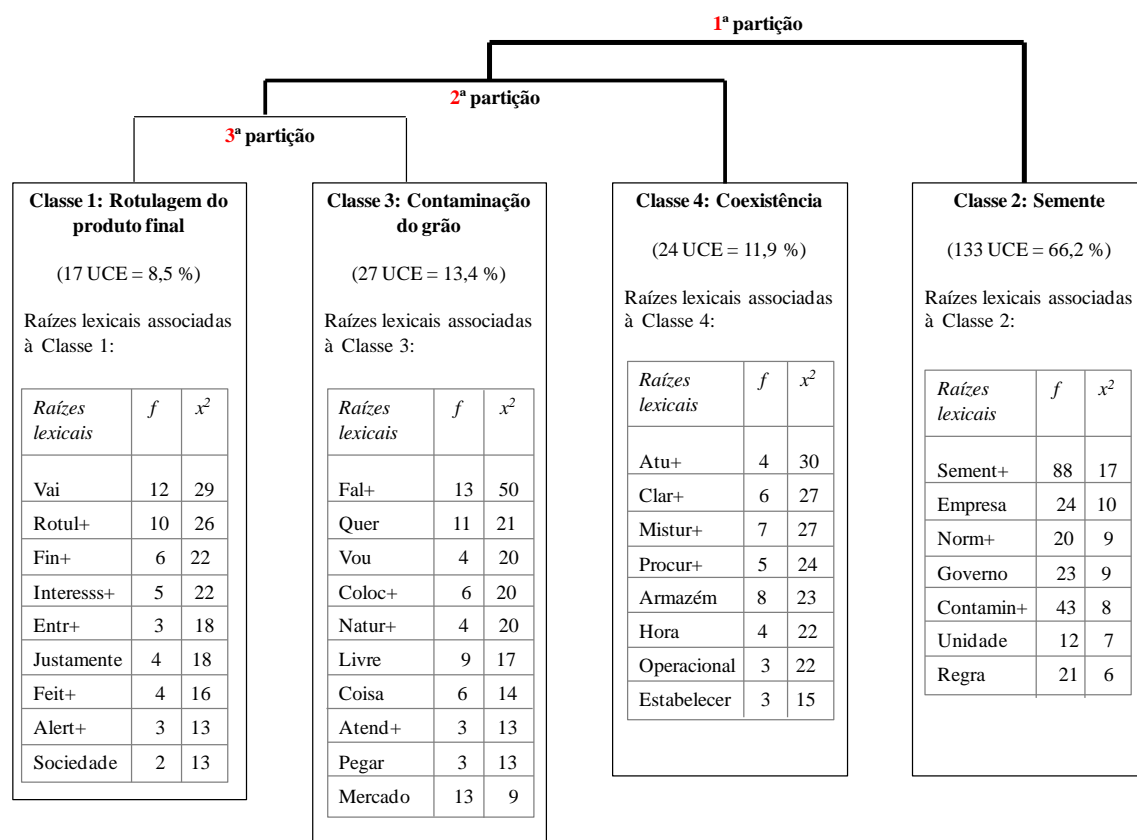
1ª partição

2ª partição

3ª partição

Classe 1: Rotulagem do produto final

(17 UCE = 8,5 %)

Raízes lexicais associadas à Classe 1:

| Raízes lexicais | $f$ | $x^2$ |
|---|---|---|
| Vai | 12 | 29 |
| Rotul+ | 10 | 26 |
| Fin+ | 6 | 22 |
| Interesss+ | 5 | 22 |
| Entr+ | 3 | 18 |
| Justamente | 4 | 18 |
| Feit+ | 4 | 16 |
| Alert+ | 3 | 13 |
| Sociedade | 2 | 13 |

Classe 3: Contaminação do grão

(27 UCE = 13,4 %)

Raízes lexicais associadas à Classe 3:

| Raízes lexicais | $f$ | $x^2$ |
|---|---|---|
| Fal+ | 13 | 50 |
| Quer | 11 | 21 |
| Vou | 4 | 20 |
| Coloc+ | 6 | 20 |
| Natur+ | 4 | 20 |
| Livre | 9 | 17 |
| Coisa | 6 | 14 |
| Atend+ | 3 | 13 |
| Pegar | 3 | 13 |
| Mercado | 13 | 9 |

Classe 4: Coexistência

(24 UCE = 11,9 %)

Raízes lexicais associadas à Classe 4:

| Raízes lexicais | $f$ | $x^2$ |
|---|---|---|
| Atu+ | 4 | 30 |
| Clar+ | 6 | 27 |
| Mistur+ | 7 | 27 |
| Procur+ | 5 | 24 |
| Armazém | 8 | 23 |
| Hora | 4 | 22 |
| Operacional | 3 | 22 |
| Estabelecer | 3 | 15 |

Classe 2: Semente

(133 UCE = 66,2 %)

Raízes lexicais associadas à Classe 2:

| Raízes lexicais | $f$ | $x^2$ |
|---|---|---|
| Sement+ | 88 | 17 |
| Empresa | 24 | 10 |
| Norm+ | 20 | 9 |
| Governo | 23 | 9 |
| Contamin+ | 43 | 8 |
| Unidade | 12 | 7 |
| Regra | 21 | 6 |